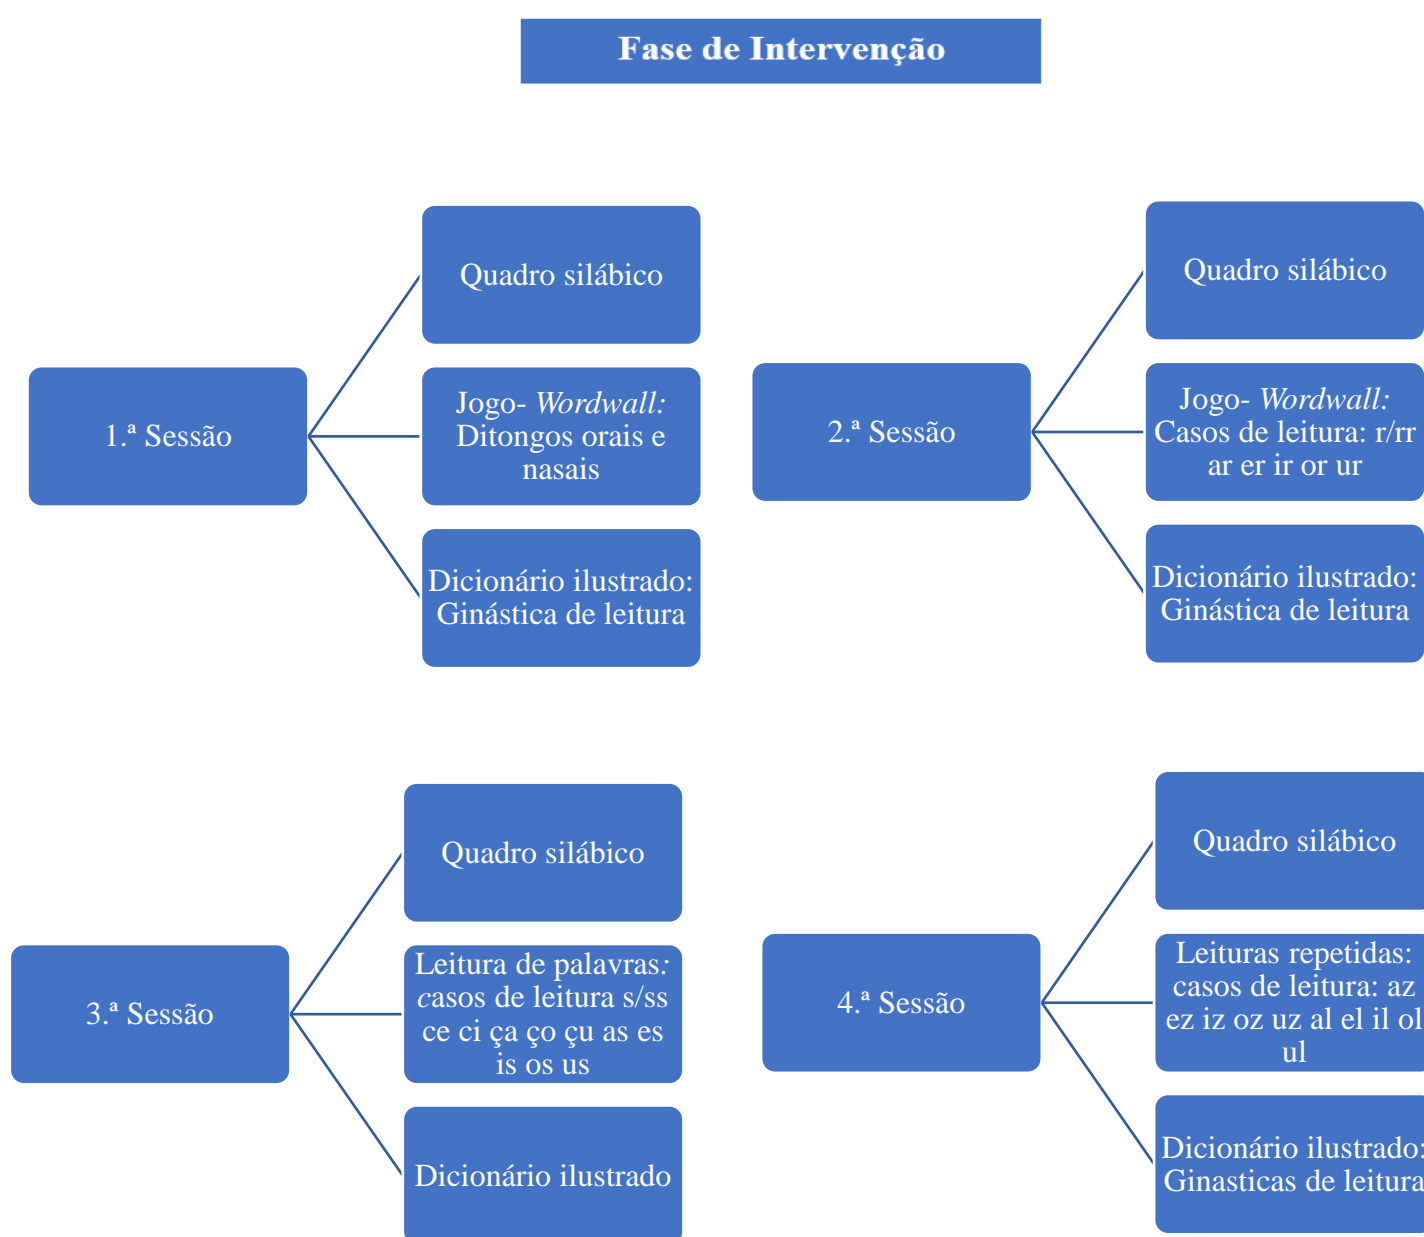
Fase de Intervenção

1.ª Sessão

Quadro silábico

Jogo- Wordwall: Ditongos orais e nasais

Dicionário ilustrado: Ginástica de leitura

2.ª Sessão

Quadro silábico

Jogo- Wordwall: Casos de leitura: r/rr ar er ir or ur

Dicionário ilustrado: Ginástica de leitura

3.ª Sessão

Quadro silábico

Leitura de palavras: casos de leitura s/ss ce ci ça ço çu as es is os us

Dicionário ilustrado

4.ª Sessão

Quadro silábico

Leituras repetidas: casos de leitura: az ez iz oz uz al el il ol ul

Dicionário ilustrado: Ginasticas de leitura